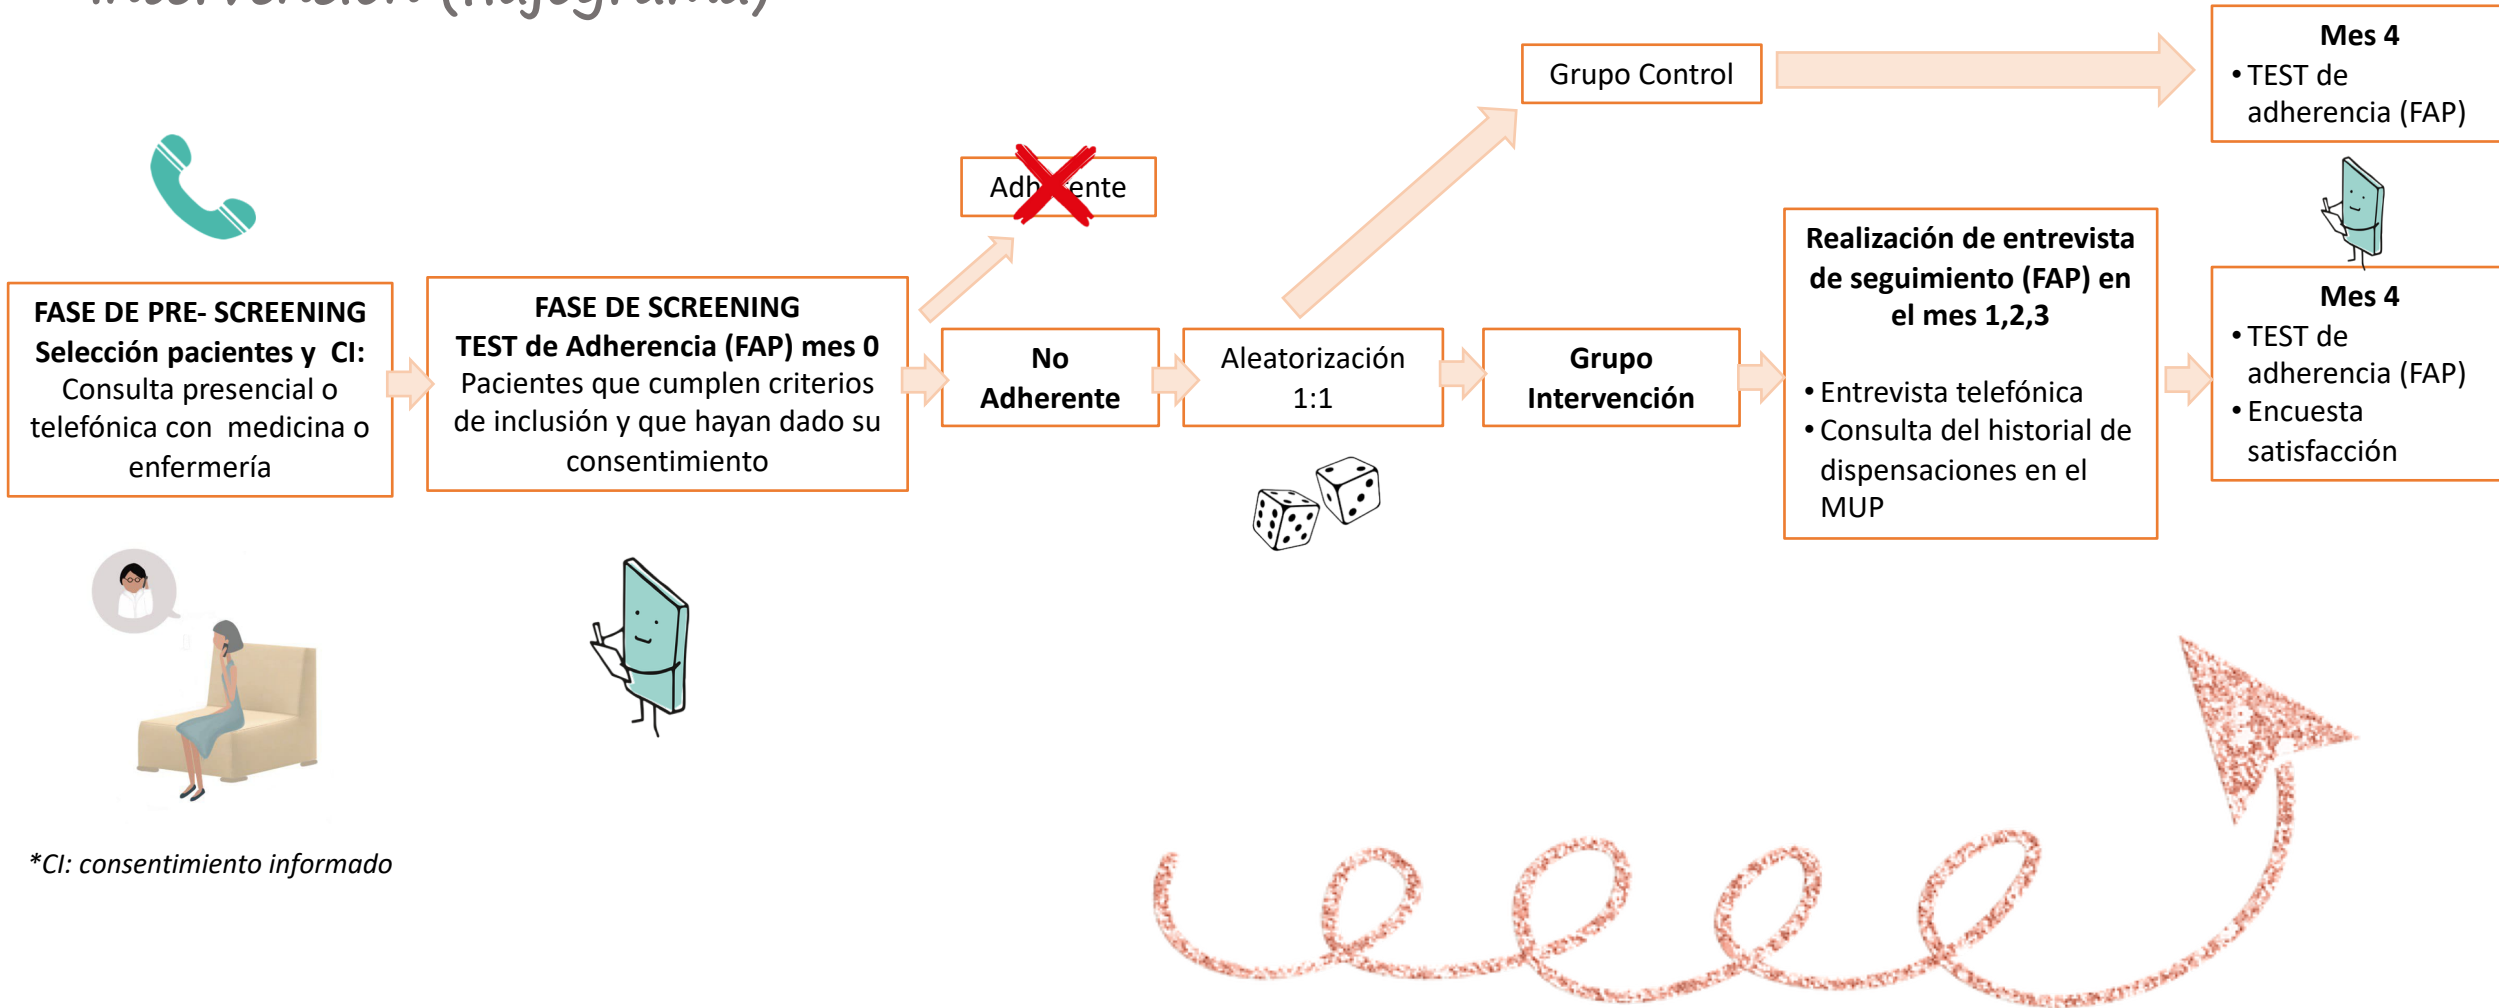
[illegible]

Grupo Control

Mes 4
• TEST de adherencia (FAP)

Adh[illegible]ente

Realización de entrevista de seguimiento (FAP) en el mes 1,2,3

• Entrevista telefónica
• Consulta del historial de dispensaciones en el MUP

Mes 4
• TEST de adherencia (FAP)
• Encuesta satisfacción

FASE DE PRE- SCREENING
Selección pacientes y CI:
Consulta presencial o telefónica con medicina o enfermería

FASE DE SCREENING
TEST de Adherencia (FAP) mes 0
Pacientes que cumplen criterios de inclusión y que hayan dado su consentimiento

No Adherente

Aleatorización 1:1

Grupo Intervención

*CI: consentimiento informado